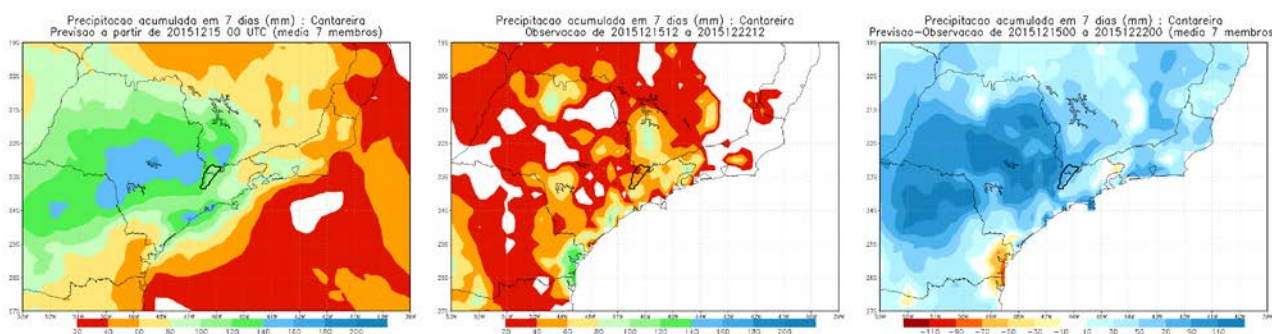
Precipitacao acumulada em 7 dias (mm) : Cantareira
Previsao a partir de 20151215 00 UTC (media 7 membros)

20 40 60 80 100 120 140 160 180 200

Precipitacao acumulada em 7 dias (mm) : Cantareira
Observacao de 2015121512 a 2015122212

20 40 60 80 100 120 140 160 180 200

Precipitacao acumulada em 7 dias (mm) : Cantareira
Previsao-Observacao de 2015121500 a 2015122200 (media 7 membros

-110 -90 -70 -50 -30 -10 10 30 50 70 90 110